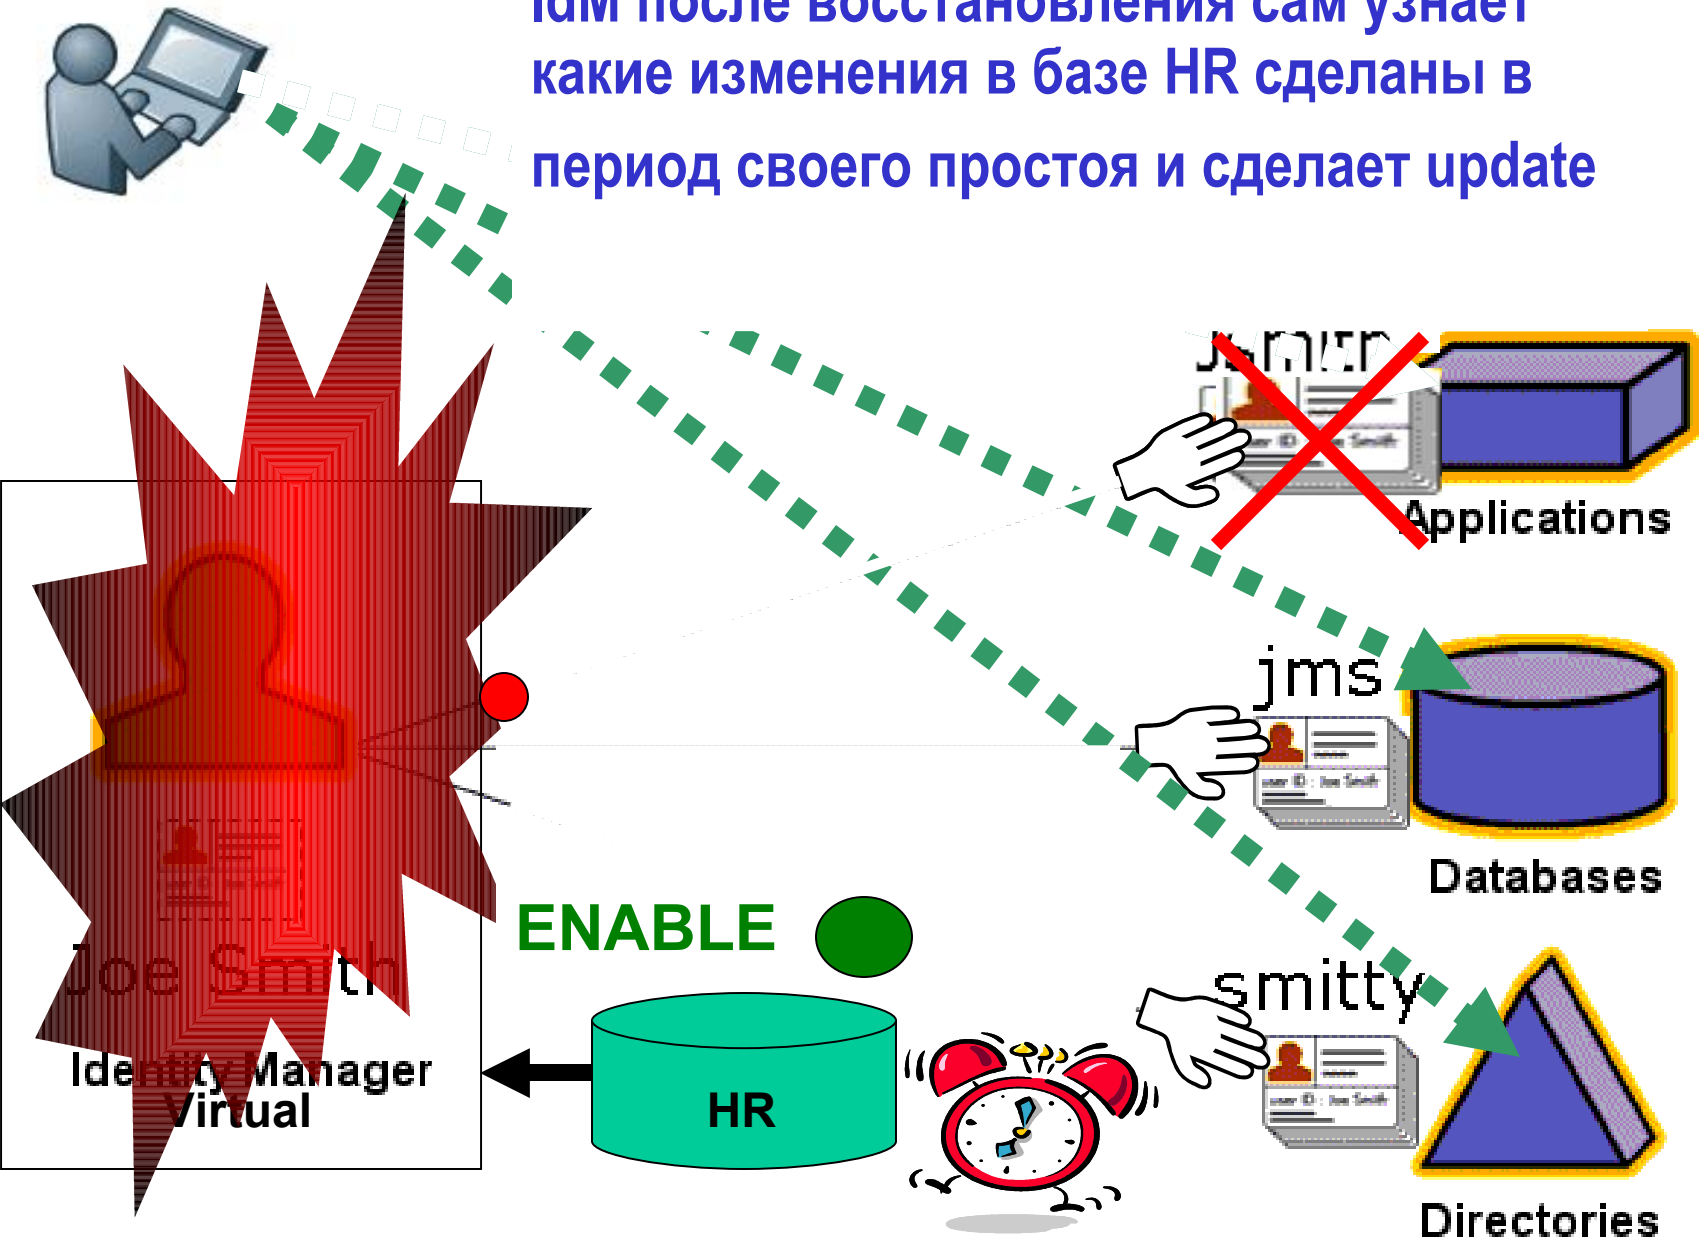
IdM после восстановления сам узнает какие изменения в базе HR сделаны в период своего простоя и сделает update

JSmith

Applications

jms

Databases

ENABLE

smitty

Directories

Joe Smith

Identity Manager
Virtual

HR